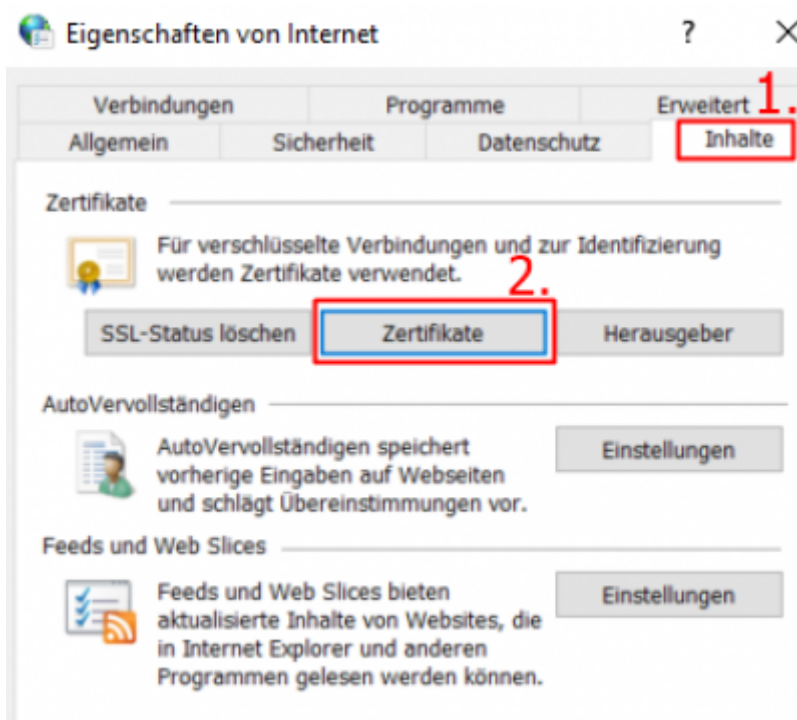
Eigenschaften von Internet ? ×

Verbindungen Programme Erweitert 1.
Allgemein Sicherheit Datenschutz Inhalte

Zertifikate

Für verschlüsselte Verbindungen und zur Identifizierung werden Zertifikate verwendet.

2.

SSL-Status löschen Zertifikate Herausgeber

AutoVervollständigen

AutoVervollständigen speichert vorherige Eingaben auf Webseiten und schlägt Übereinstimmungen vor.

Einstellungen

Feeds und Web Slices

Feeds und Web Slices bieten aktualisierte Inhalte von Websites, die in Internet Explorer und anderen Programmen gelesen werden können.

Einstellungen